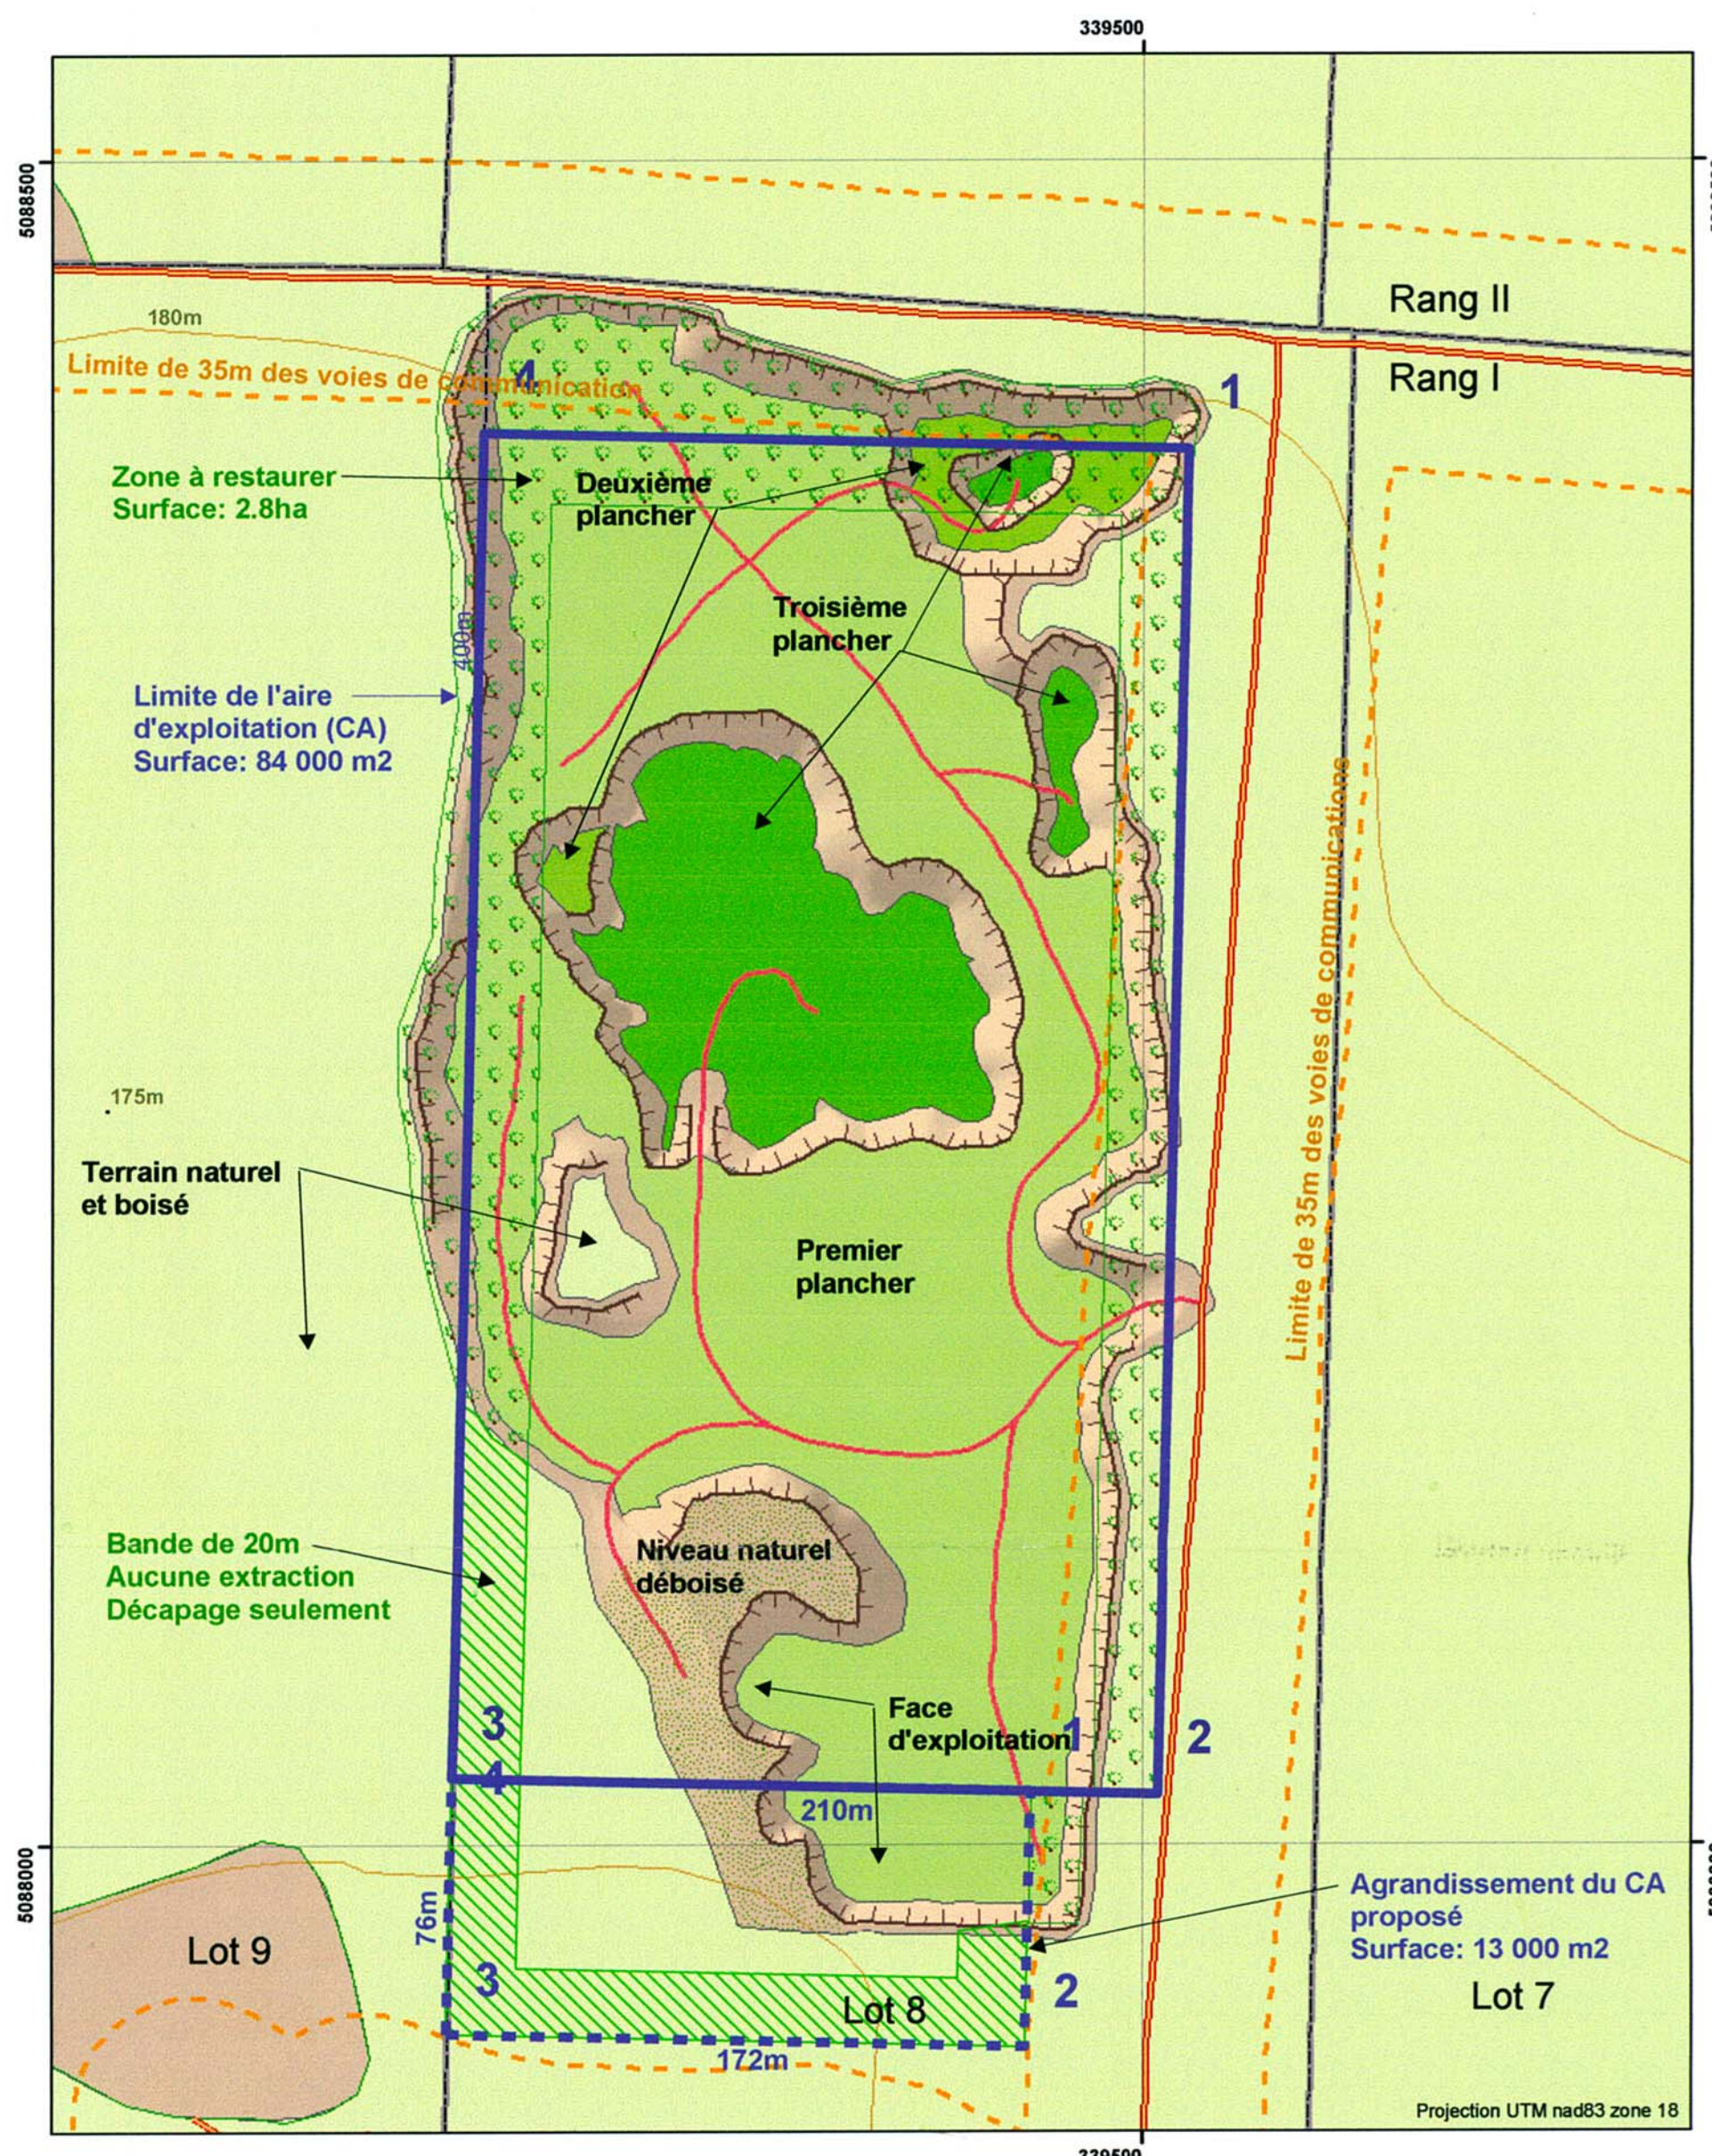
339500

5088500

Rang II

Rang I

180m

Limite de 35m des voies de communication

1

1

Zone à restaurer
Surface: 2.8ha

Deuxième plancher

Troisième plancher

400m

Limite de l'aire d'exploitation (CA)
Surface: 84 000 m2

Limite de 35m des voies de communications

175m

Terrain naturel et boisé

Premier plancher

Bande de 20m
Aucune extraction
Décapage seulement

Niveau naturel déboisé

Face d'exploitation

3

4

1

2

210m

5088000

76m

Lot 9

3

Lot 8

2

Agrandissement du CA proposé
Surface: 13 000 m2

Lot 7

172m

Projection UTM nad83 zone 18

339500